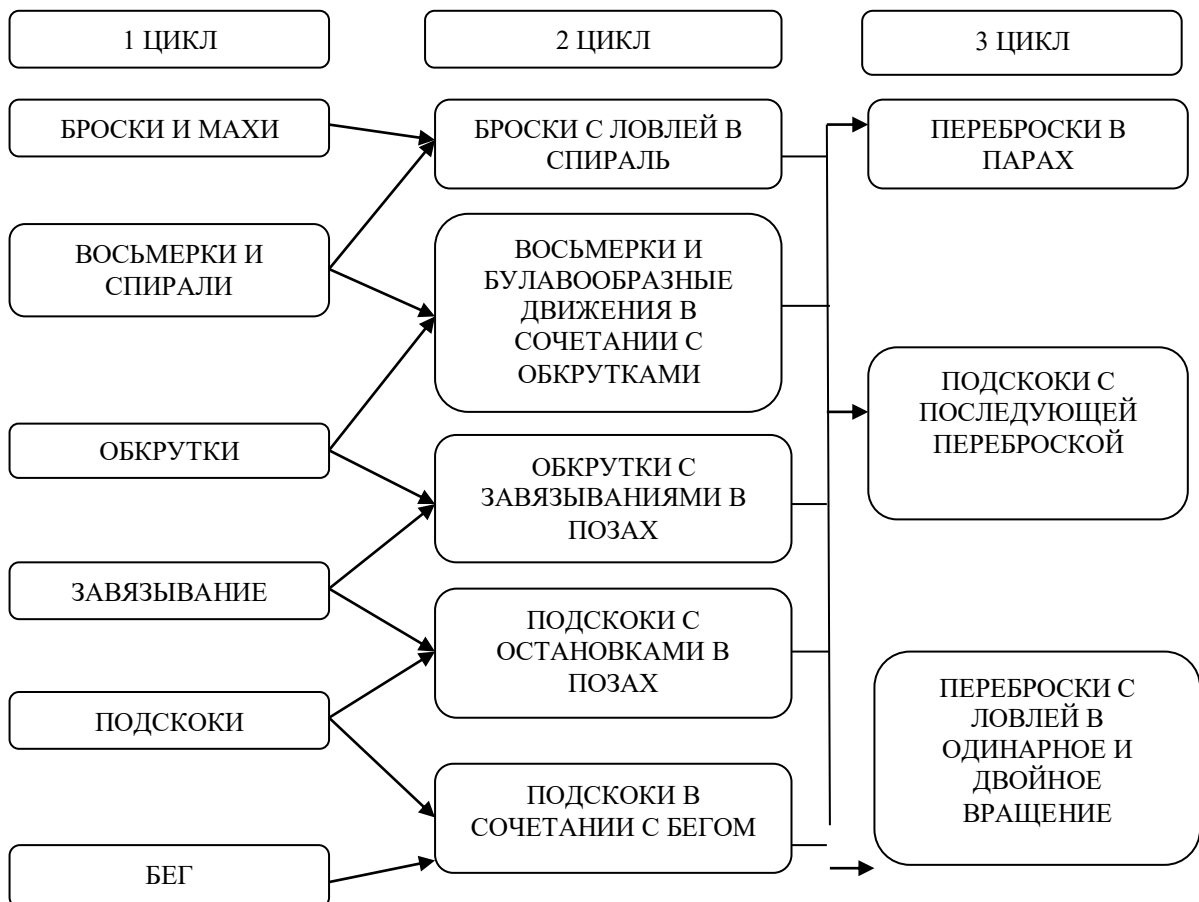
1 ЦИКЛ

2 ЦИКЛ

3 ЦИКЛ

БРОСКИ И МАХИ

БРОСКИ С ЛОВЛЕЙ В СПИРАЛЬ

ПЕРЕБРОСКИ В ПАРАХ

ВОСЬМЕРКИ И СПИРАЛИ

ВОСЬМЕРКИ И БУЛАВООБРАЗНЫЕ ДВИЖЕНИЯ В СОЧЕТАНИИ С ОБКРУТКАМИ

ПОДСКОКИ С ПОСЛЕДУЮЩЕЙ ПЕРЕБРОСКОЙ

ОБКРУТКИ

ОБКРУТКИ С ЗАВЯЗЫВАНИЯМИ В ПОЗАХ

ЗАВЯЗЫВАНИЕ

ПОДСКОКИ С ОСТАНОВКАМИ В ПОЗАХ

ПЕРЕБРОСКИ С ЛОВЛЕЙ В ОДИНАРНОЕ И ДВОЙНОЕ ВРАЩЕНИЕ

ПОДСКОКИ

ПОДСКОКИ В СОЧЕТАНИИ С БЕГОМ

БЕГ